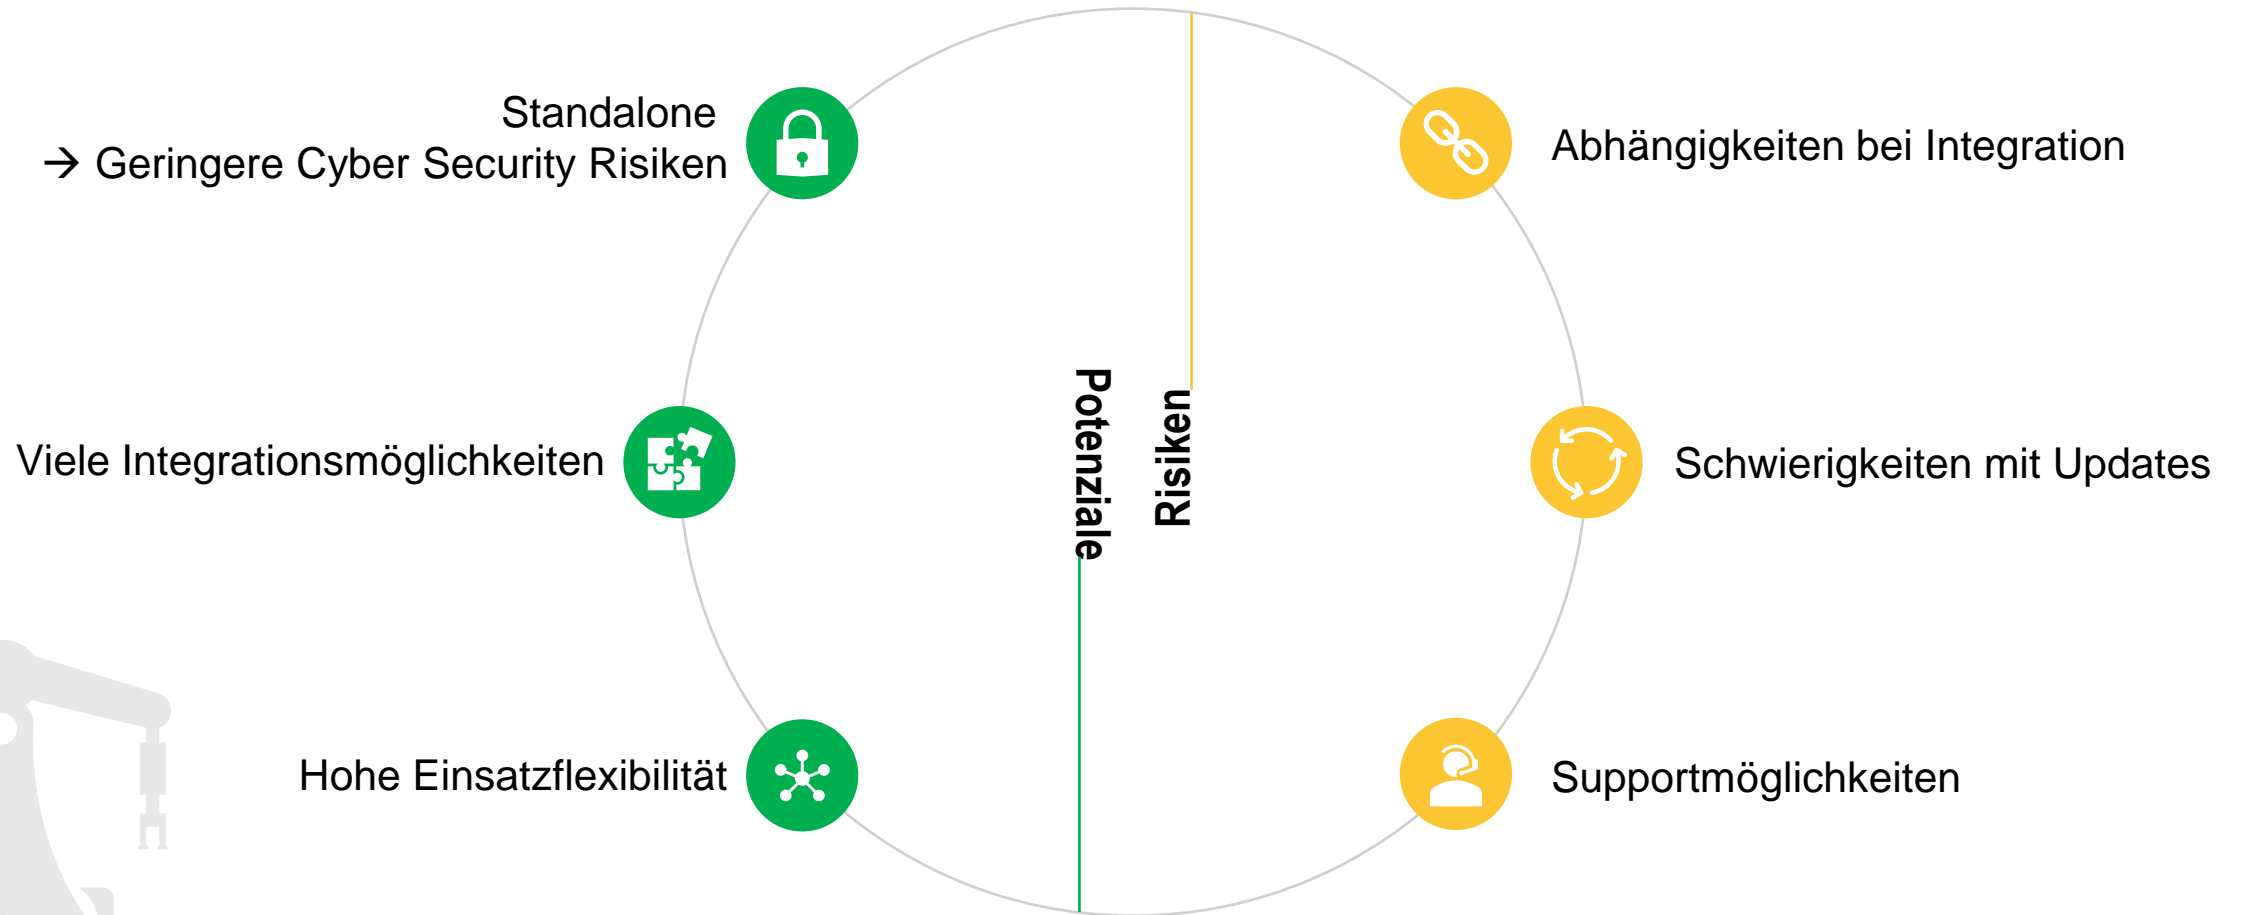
Standalone
→ Geringere Cyber Security Risiken

Viele Integrationsmöglichkeiten

Hohe Einsatzflexibilität

Potenziale

Risiken

Abhängigkeiten bei Integration

Schwierigkeiten mit Updates

Supportmöglichkeiten